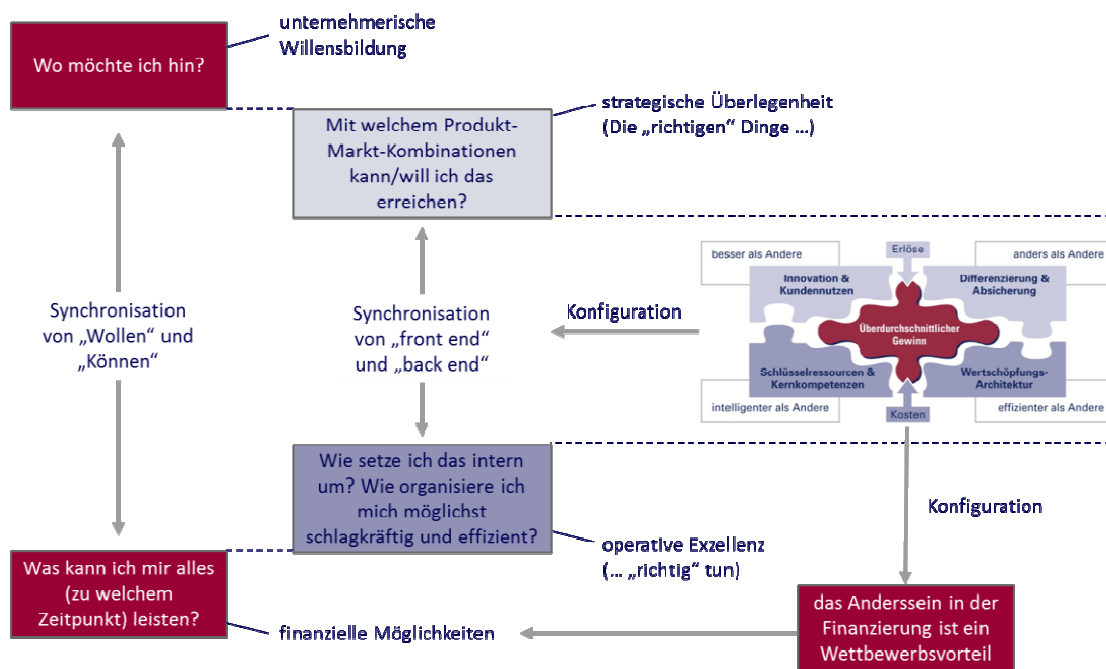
Wo möchte ich hin?

unternehmerische Willensbildung

Mit welchem Produkt-Markt-Kombinationen kann/will ich das erreichen?

strategische Überlegenheit (Die „richtigen" Dinge ...)

Synchronisation von „Wollen" und „Können"

Synchronisation von „front end" und „back end"

Konfiguration

besser als Andere

Erlöse

anders als Andere

Innovation & Kundennutzen

Differenzierung & Absicherung

Überdurchschnittlicher Gewinn

Schlüsselressourcen & Kernkompetenzen

Wertschöpfungs-Architektur

intelligenter als Andere

Kosten

effizienter als Andere

Wie setze ich das intern um? Wie organisiere ich mich möglichst schlagkräftig und effizient?

Konfiguration

operative Exzellenz (... „richtig" tun)

Was kann ich mir alles (zu welchem Zeitpunkt) leisten?

finanzielle Möglichkeiten

das Anderssein in der Finanzierung ist ein Wettbewerbsvorteil